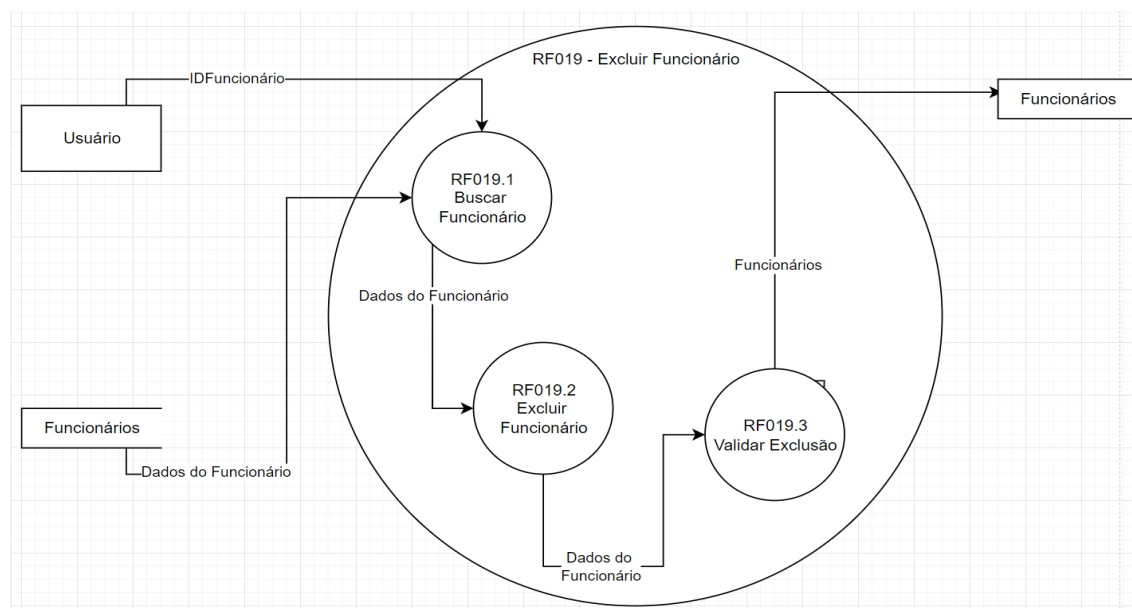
RF019 - Excluir Funcionário

IDFuncionário

Usuário

Funcionários

RF019.1
Buscar
Funcionário

Funcionários

Dados do Funcionário

RF019.2
Excluir
Funcionário

RF019.3
Validar Exclusão

Funcionários

Dados do Funcionário

Dados do Funcionário